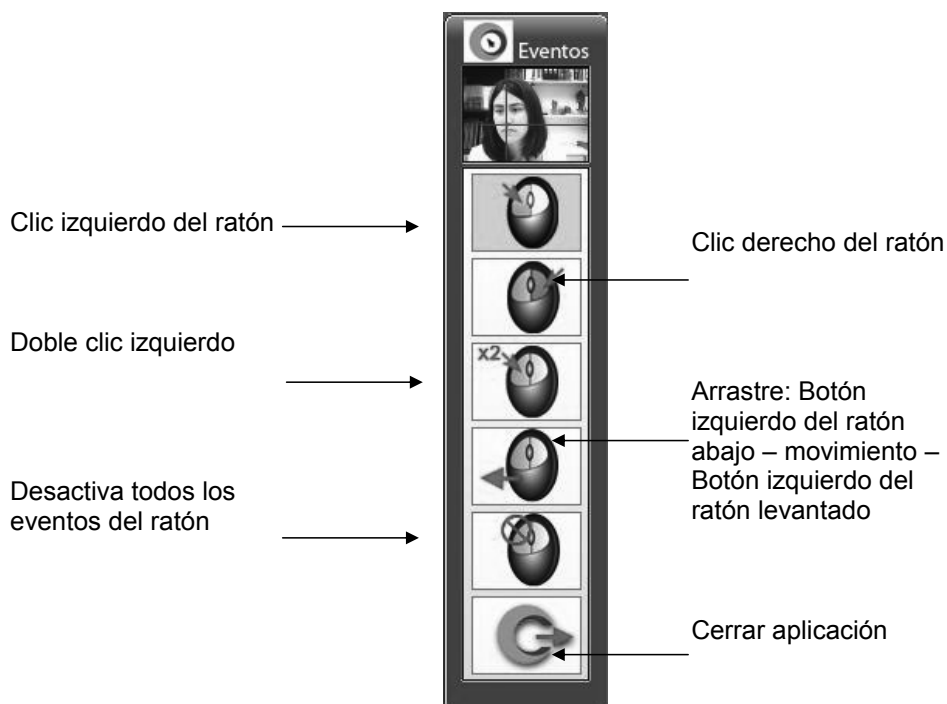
Eventos

Clic izquierdo del ratón

Clic derecho del ratón

Doble clic izquierdo

x2

Arrastre: Botón izquierdo del ratón abajo – movimiento – Botón izquierdo del ratón levantado

Desactiva todos los eventos del ratón

Cerrar aplicación